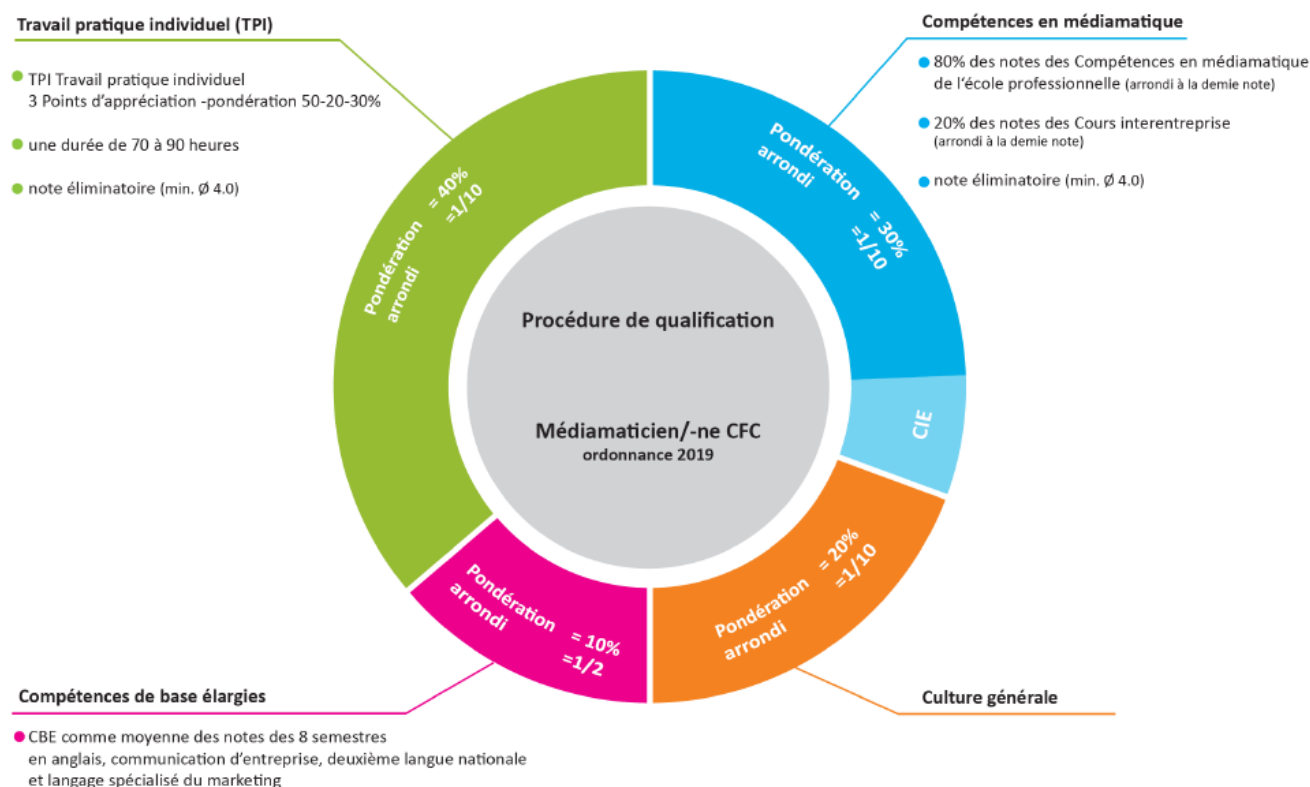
Travail pratique individuel (TPI)

TPI Travail pratique individuel
3 Points d'appréciation -pondération 50-20-30%

une durée de 70 à 90 heures

note éliminatoire (min. Ø 4.0)

Compétences en médiamatique

80% des notes des Compétences en médiamatique de l'école professionnelle (arrondi à la demie note)

20% des notes des Cours interentreprise (arrondi à la demie note)

note éliminatoire (min. Ø 4.0)

Pondération = 40%
arrondi =1/10

Pondération = 30%
arrondi =1/10

Procédure de qualification

Médiamaticien/-ne CFC
ordonnance 2019

CIE

Pondération = 10%
arrondi =1/2

Pondération = 20%
arrondi =1/10

Compétences de base élargies

Culture générale

CBE comme moyenne des notes des 8 semestres en anglais, communication d'entreprise, deuxième langue nationale et langage spécialisé du marketing